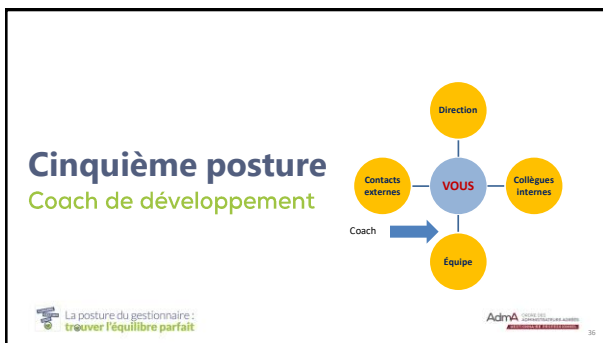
Cinquième posture
Coach de développement

Direction

Contacts externes

VOUS

Collègues internes

Coach

Équipe

La posture du gestionnaire : trouver l'équilibre parfait

AdmA ORDRE DES ADMINISTRATEURS AGRÉÉS
GESTIONNAIRE PROFESSIONNEL

36